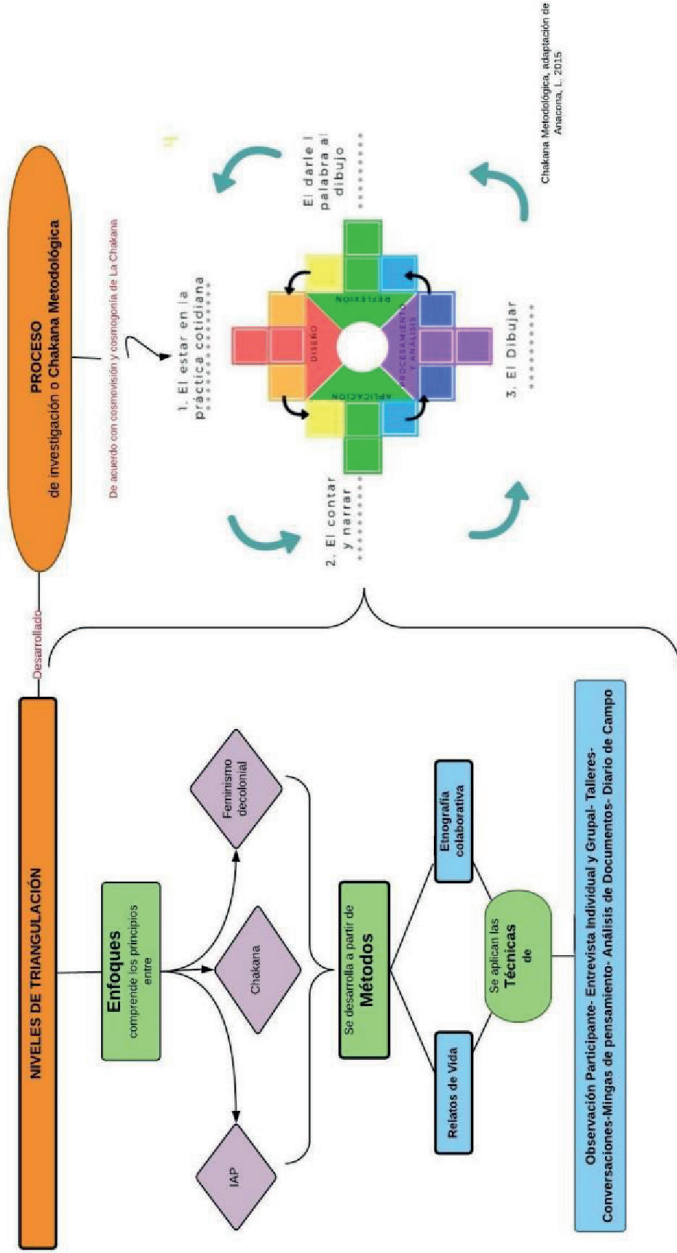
NIVELES DE TRIANGULACIÓN

Desarrollado

PROCESO
de investigación o Chakana Metodológica

De acuerdo con cosmovisión y cosmogonía de La Chakana

Enfoques
comprende los principios entre

IAP

Chakana

Feminismo decolonial

Se desarrolla a partir de
Métodos

Relatos de Vida

Etnografía colaborativa

Se aplican las
Técnicas
de

Observación Participante- Entrevista Individual y Grupal- Talleres-Conversaciones-Mingas de pensamiento- Análisis de Documentos- Diario de Campo

1. El estar en la práctica cotidiana

2. El contar y narrar

3. El Dibujar

4. El darle la palabra al dibujo

DISEÑO

REFLEXIÓN

APLICACIÓN

PROCESAMIENTO Y ANÁLISIS

Chakana Metodológica, adaptación de Anacona, L. 2015